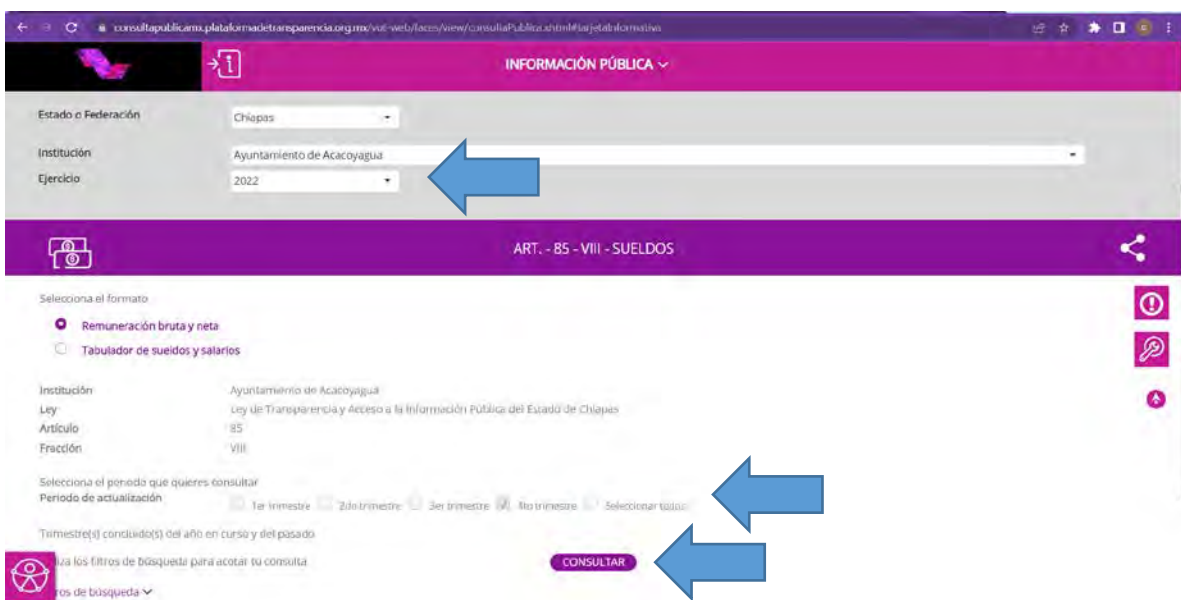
consultapublicamx.plataformadetransparencia.org.mx/vut-web/faces/view/consultaPublica.xhtml#tarjetaInformativa

INFORMACIÓN PÚBLICA

Estado o Federación | Chiapas
Institución | Ayuntamiento de Acacoyagua
Ejercicio | 2022

ART. - 85 - VIII - SUELDOS

Selecciona el formato

Remuneración bruta y neta
Tabulador de sueldos y salarios

Institución | Ayuntamiento de Acacoyagua
Ley | Ley de Transparencia y Acceso a la Información Pública del Estado de Chiapas
Artículo | 85
Fracción | VIII

Selecciona el periodo que quieres consultar
Periodo de actualización | 1er trimestre 2do trimestre 3er trimestre 4to trimestre Seleccionar todos

Trimestre(s) concluido(s) del año en curso y del pasado

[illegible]iza los filtros de búsqueda para acotar tu consulta

CONSULTAR

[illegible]ros de búsqueda